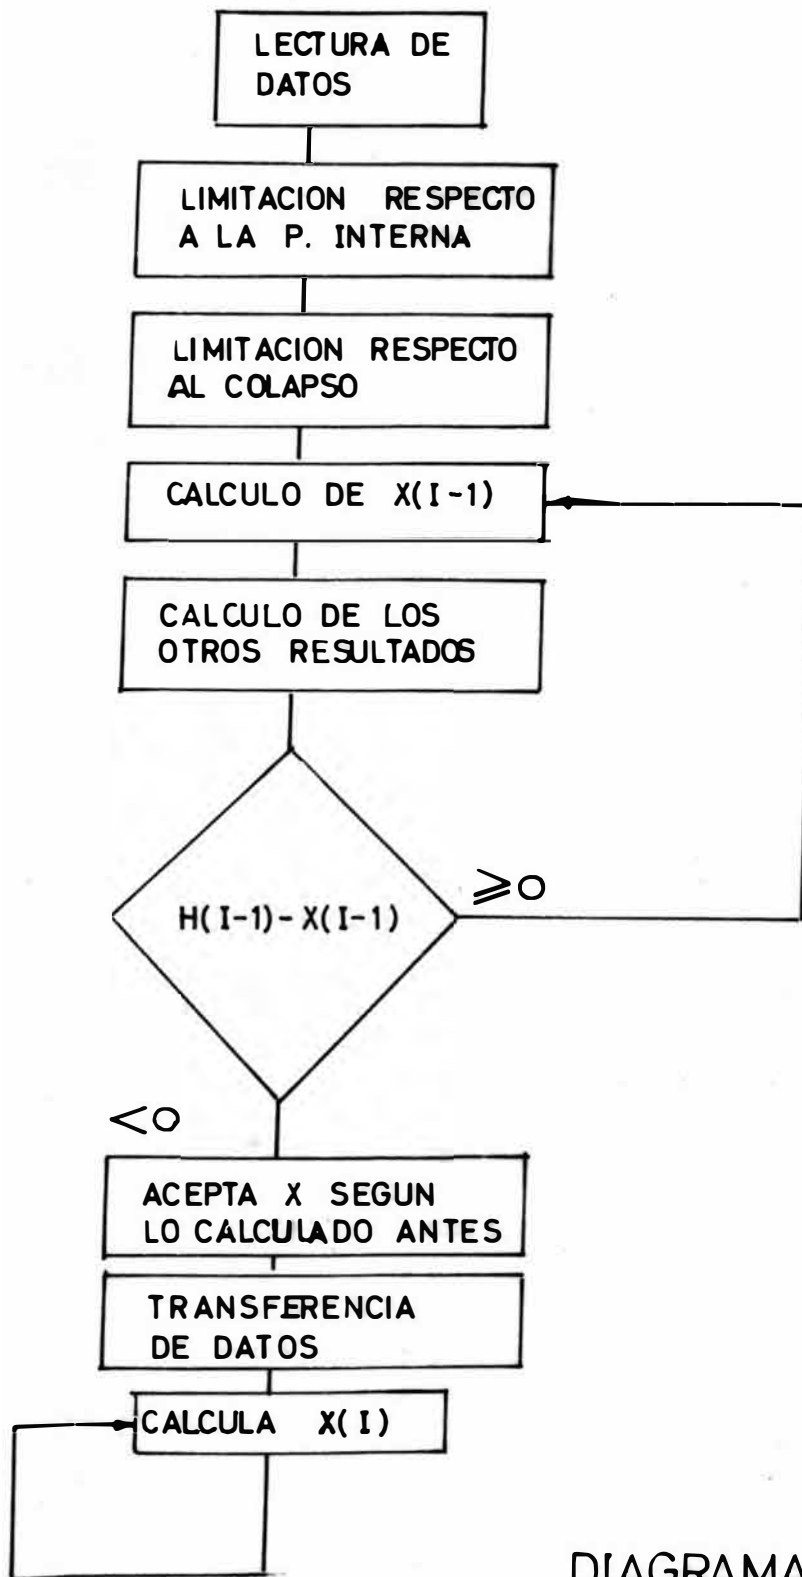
LECTURA DE DATOS

LIMITACION RESPECTO A LA P. INTERNA

LIMITACION RESPECTO AL COLAPSO

CALCULO DE X(I-1)

CALCULO DE LOS OTROS RESULTADOS

H(I-1)-X(I-1)

$\geqslant 0$

$< 0$

ACEPTA X SEGUN LO CALCULADO ANTES

TRANSFERENCIA DE DATOS

CALCULA X(I)

DIAGRAMA